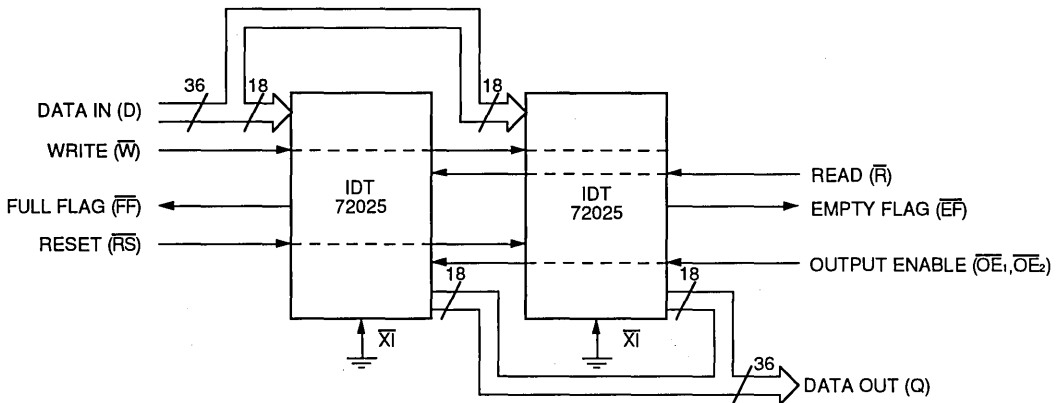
36

18

18

DATA IN (D)

WRITE ($\overline{W}$)

FULL FLAG ($\overline{FF}$)

RESET ($\overline{RS}$)

IDT 72025

IDT 72025

READ ($\overline{R}$)

EMPTY FLAG ($\overline{EF}$)

OUTPUT ENABLE ($\overline{OE_1}$,$\overline{OE_2}$)

18

18

$\overline{XI}$

$\overline{XI}$

36

DATA OUT (Q)